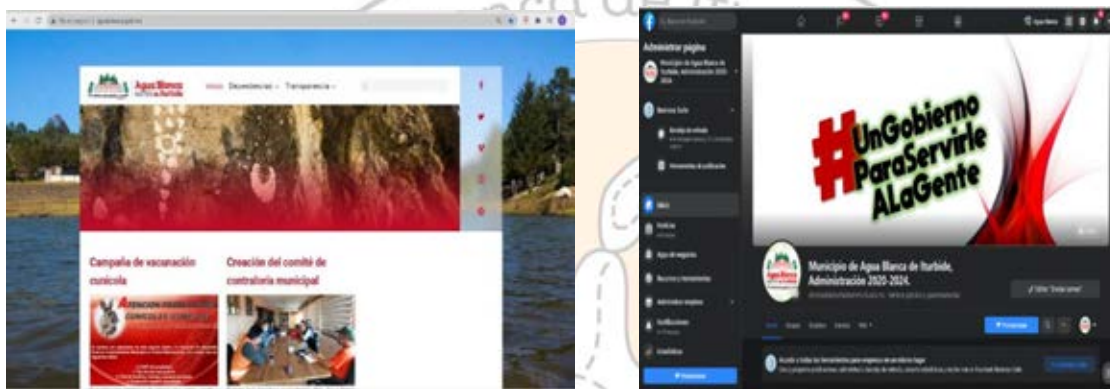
Agua Blanca de Iturbide

Inicio Dependencias Transparencia

Campaña de vacunación cunícola

Creación del comité de contraloría municipal

Administrar página

Municipio de Agua Blanca de Iturbide, Administración 2020-2024

#UnGobierno
ParaServirle
ALaGente

Municipio de Agua Blanca de Iturbide, Administración 2020-2024.

Inicio

Publicidad

Estadísticas

Promocionar